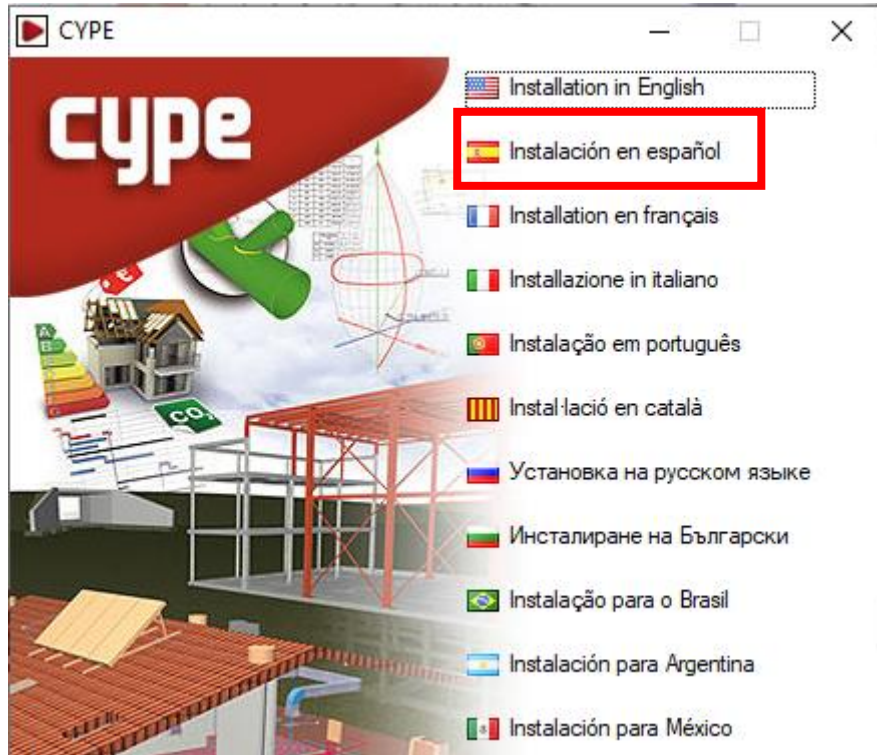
CYPE

cype

Installation in English

Instalación en español

Installation en français

Installazione in italiano

Instalação em português

Instal·lació en català

Установка на русском языке

Инсталиране на Български

Instalação para o Brasil

Instalación para Argentina

Instalación para México

A
B
C
D
E

$CO_2$